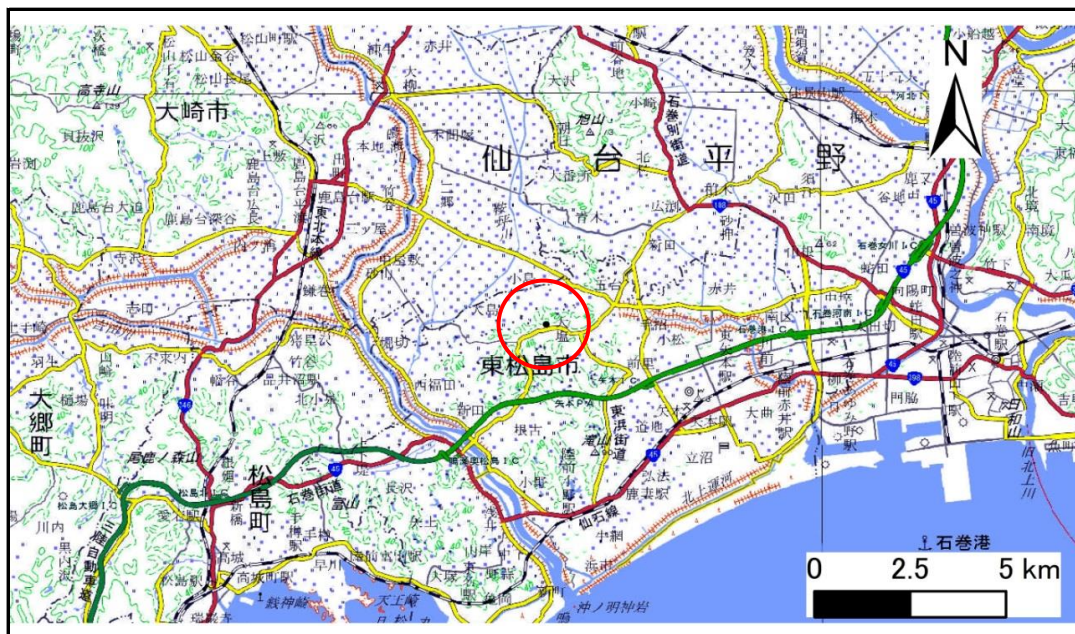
N

大崎市

仙台平野

東松島市

大郷町

松島町

石巻港

石巻線

仙石線

東北本線

石巻街道

東浜街道

三陸自動車道

北上運河

旧北上川

高森山

貝抜沢

鹿島台

鹿島台駅

石巻河南I.C

石巻女川I.C

矢本駅

陸前赤井駅

鹿妻駅

陸前小野駅

松島海岸駅

高城町駅

陸前大塚駅

東名駅

野蒜駅

松島大郷I.C

鷹来ノ森山

富山

天王崎

鋳神崎

沖ノ明神岩

品井沼

大曲

赤井

小松

蛇田

門脇

石巻駅

日和山

新田

根古

小野

二ツ屋

0 2.5 5 km